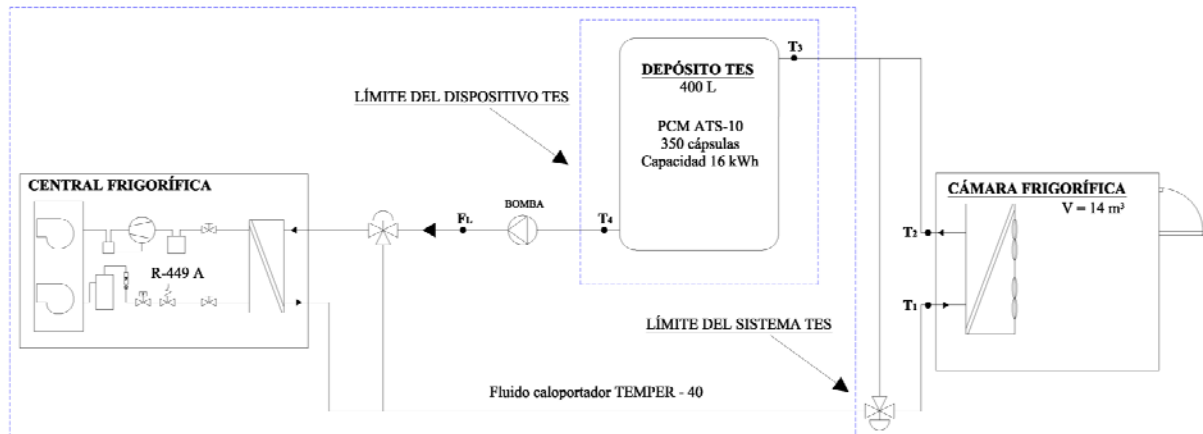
DEPÓSITO TES
400 L

PCM ATS-10
350 cápsulas
Capacidad 16 kWh

T$_3$

LÍMITE DEL DISPOSITIVO TES

CENTRAL FRIGORÍFICA

R-449 A

F$_L$

BOMBA

T$_4$

CÁMARA FRIGORÍFICA
V = 14 m$^3$

T$_2$

T$_1$

LÍMITE DEL SISTEMA TES

Fluido caloportador TEMPER - 40